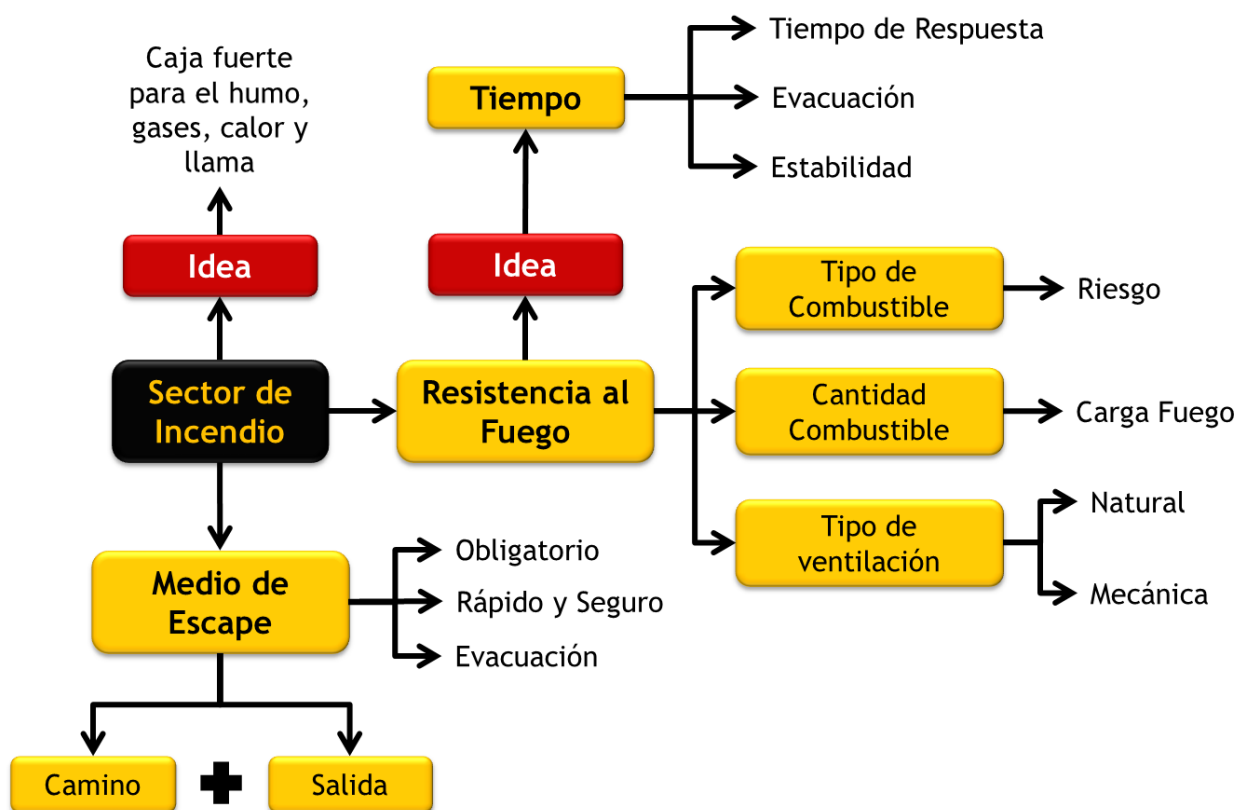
Caja fuerte para el humo, gases, calor y llama

Idea

Sector de Incendio

Tiempo

Tiempo de Respuesta

Evacuación

Estabilidad

Idea

Resistencia al Fuego

Tipo de Combustible

Riesgo

Cantidad Combustible

Carga Fuego

Tipo de ventilación

Natural

Mecánica

Medio de Escape

Obligatorio

Rápido y Seguro

Evacuación

Camino

Salida